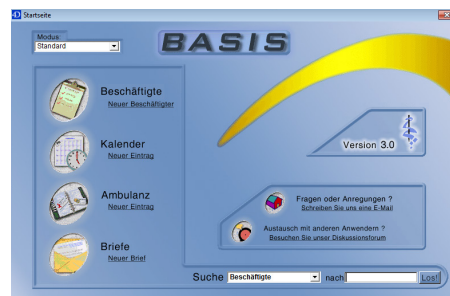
Startseite

Modus
Standard

BASIS

Beschäftigte
Neuer Beschäftigter

Kalender
Neuer Eintrag

Ambulanz
Neuer Eintrag

Briefe
Neuer Brief

Version 3.0

Fragen oder Anregungen ?
Schreiben Sie uns eine E-Mail

Austausch mit anderen Anwendern ?
Besuchen Sie unser Diskussionsforum

Suche Beschäftigte nach Los!